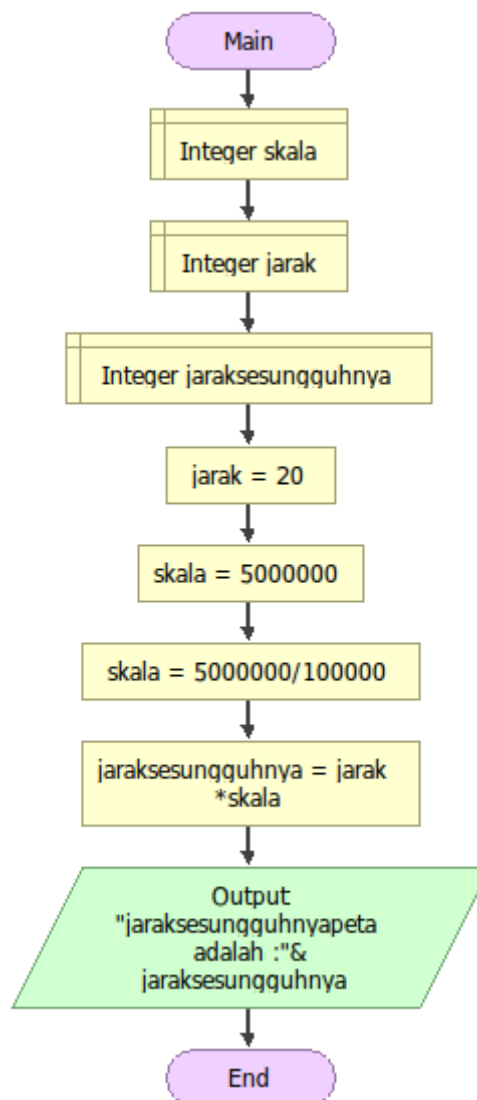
Main

Integer skala

Integer jarak

Integer jaraksesungguhnya

jarak = 20

skala = 5000000

skala = 5000000/100000

jaraksesungguhnya = jarak *skala

Output "jaraksesungguhnyapeta adalah :"& jaraksesungguhnya

End